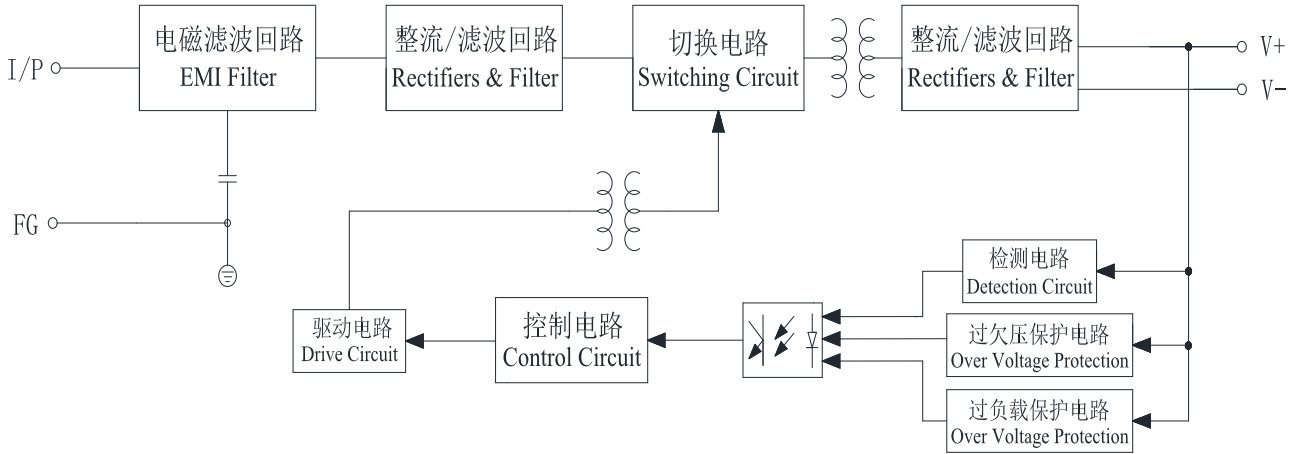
I/P

电磁滤波回路
EMI Filter

整流/滤波回路
Rectifiers & Filter

切换电路
Switching Circuit

整流/滤波回路
Rectifiers & Filter

V+

V−

FG

检测电路
Detection Circuit

驱动电路
Drive Circuit

控制电路
Control Circuit

过欠压保护电路
Over Voltage Protection

过负载保护电路
Over Voltage Protection